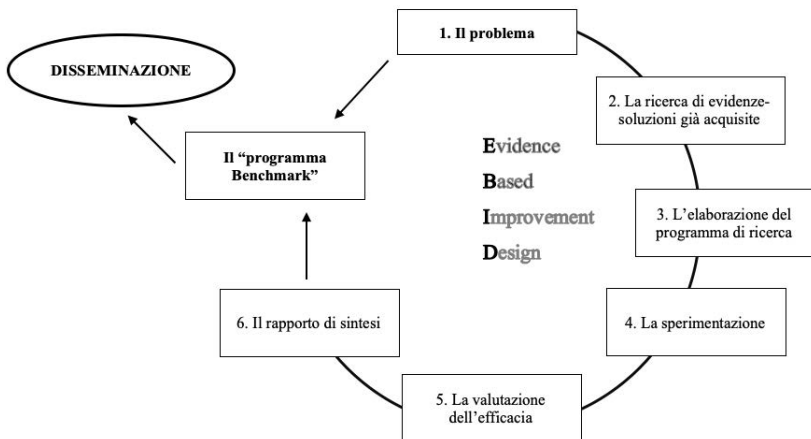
1. Il problema

DISSEMINAZIONE

2. La ricerca di evidenze-soluzioni già acquisite

Il "programma Benchmark"

Evidence
Based
Improvement
Design

3. L'elaborazione del programma di ricerca

6. Il rapporto di sintesi

4. La sperimentazione

5. La valutazione dell'efficacia